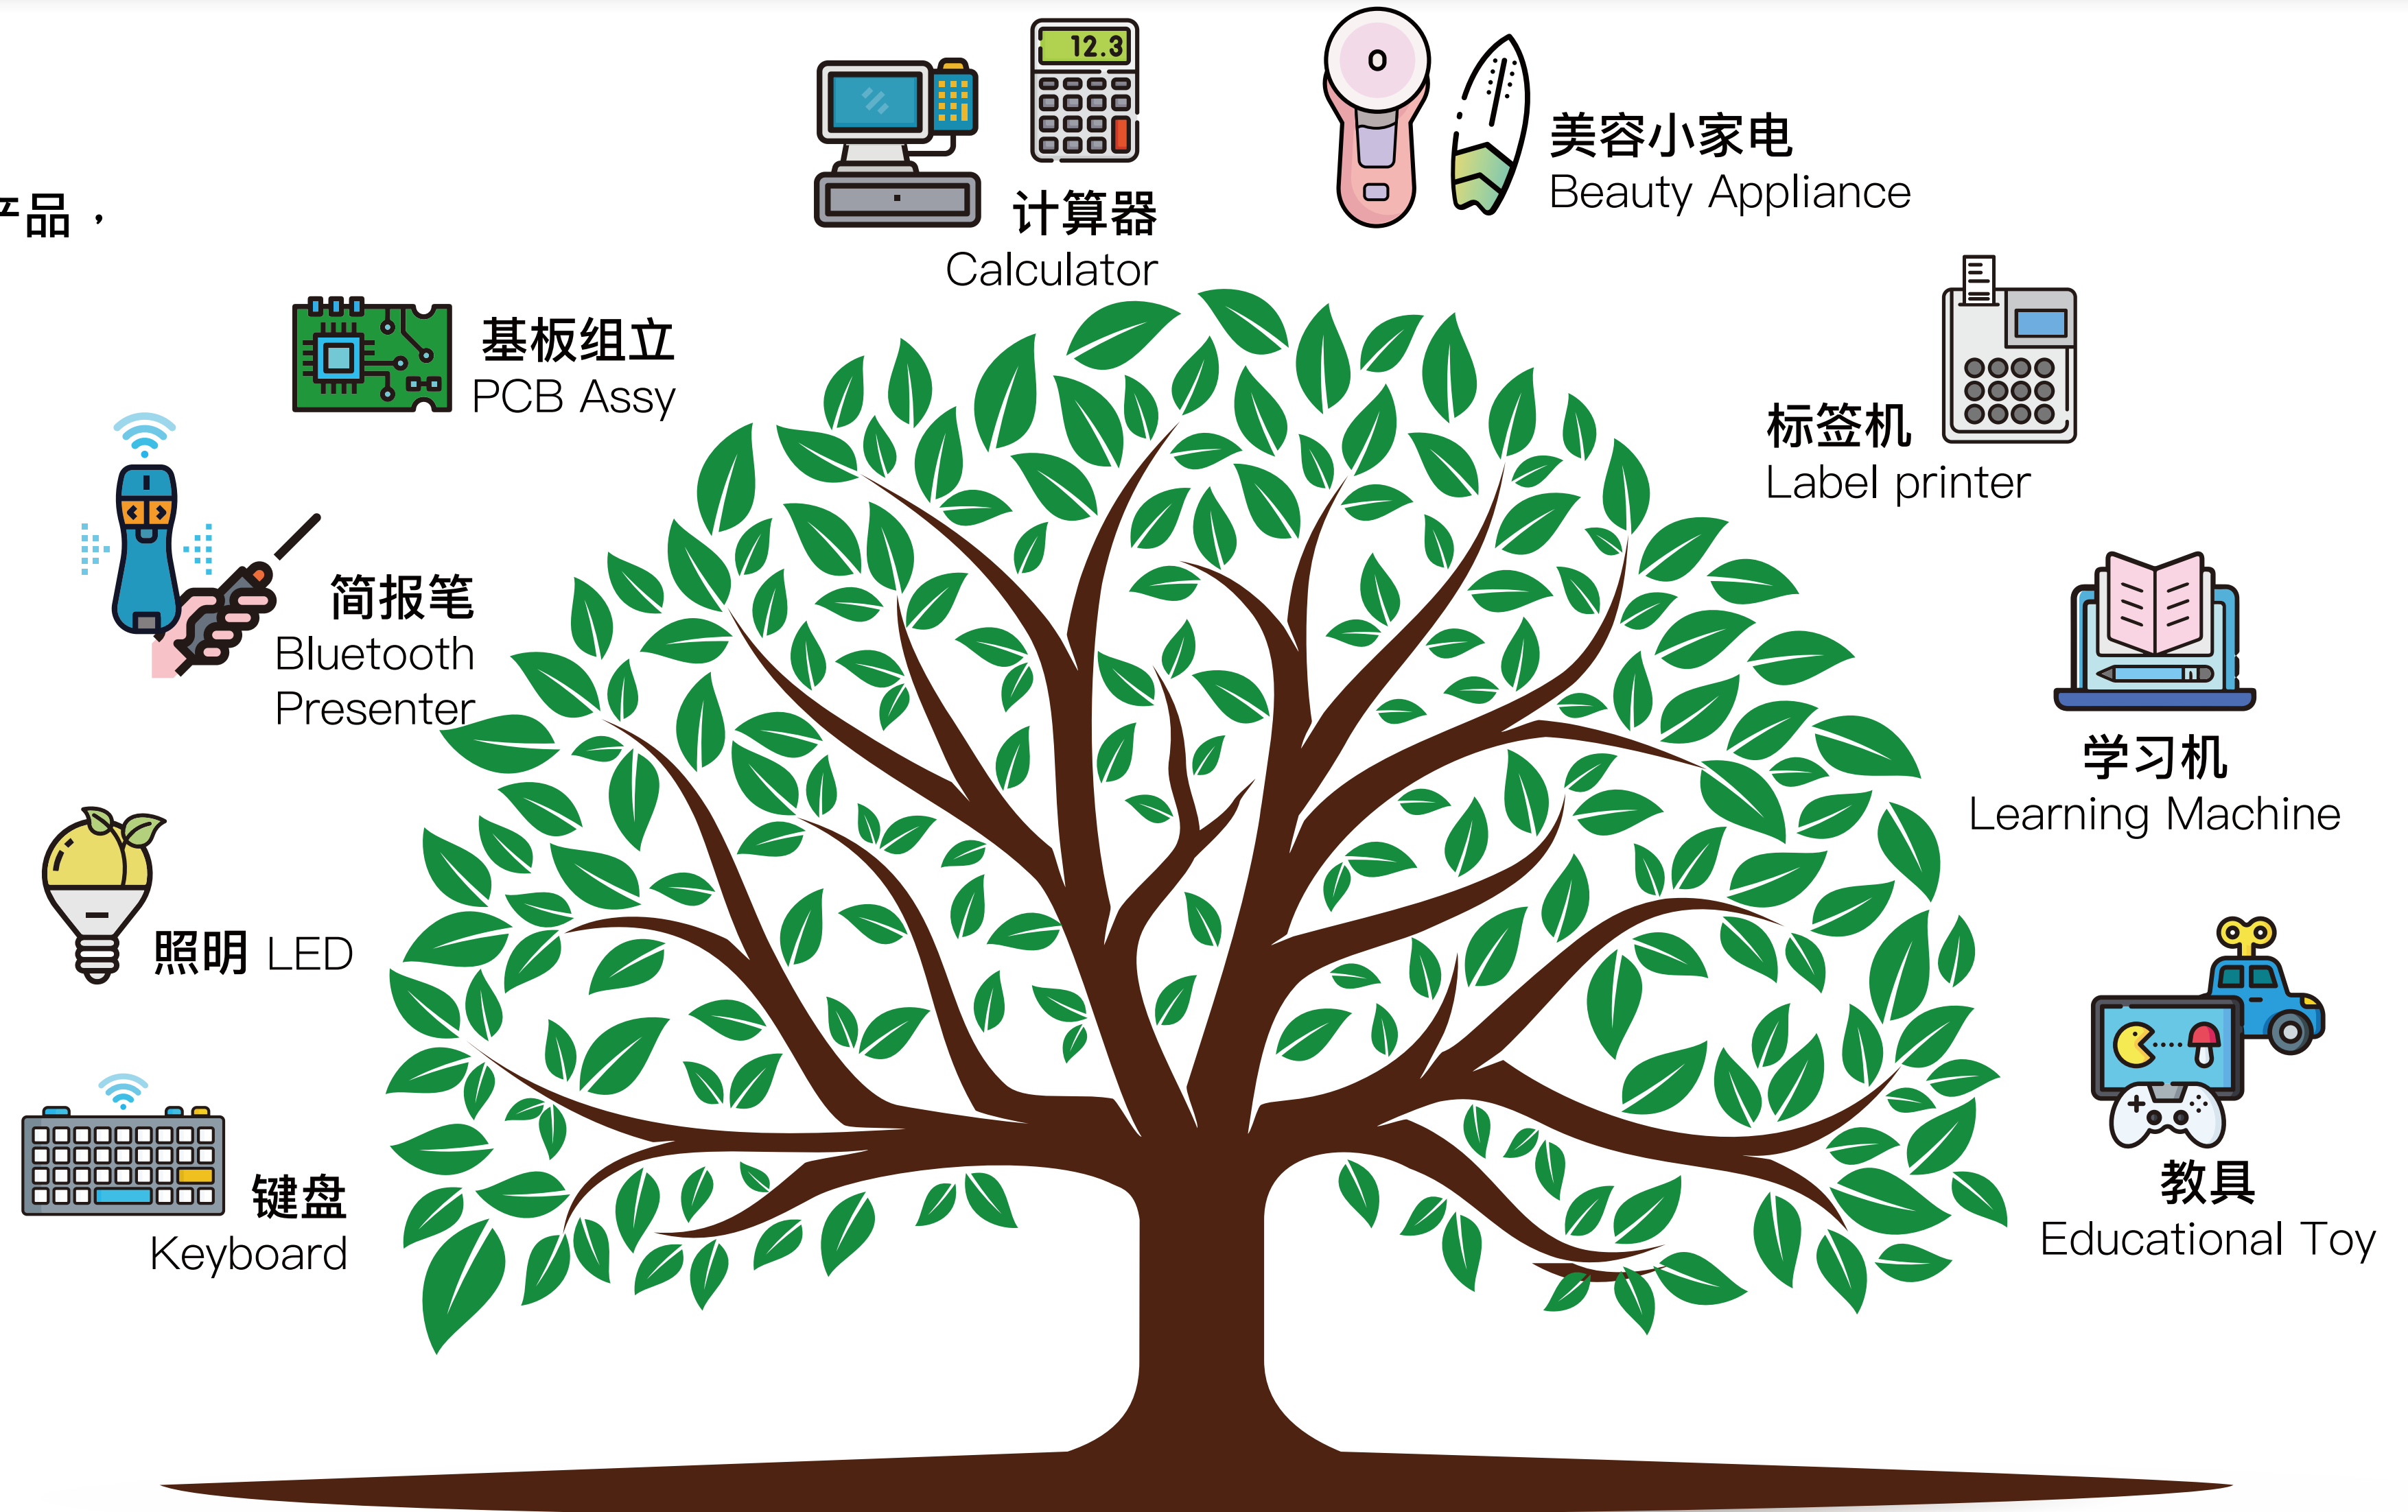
产品，

计算器
Calculator

美容小家电
Beauty Appliance

基板组立
PCB Assy

标签机
Label printer

简报笔
Bluetooth Presenter

学习机
Learning Machine

照明 LED

键盘
Keyboard

教具
Educational Toy

12.3

0